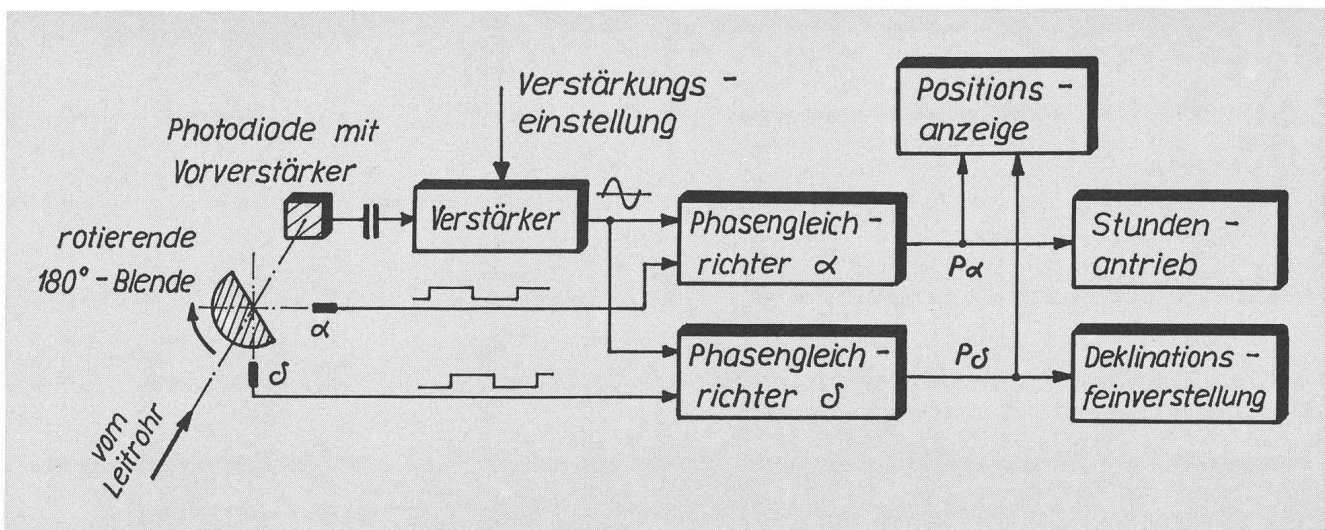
Verstärkungs - einstellung

Positions - anzeige

Photodiode mit Vorverstärker

Verstärker

Phasengleich - richter $\alpha$

Stunden - antrieb

rotierende 180° - Blende

$P\alpha$

$\alpha$

$\delta$

Phasengleich - richter $\delta$

$P\delta$

Deklinations - feinverstellung

vom Leitrohr